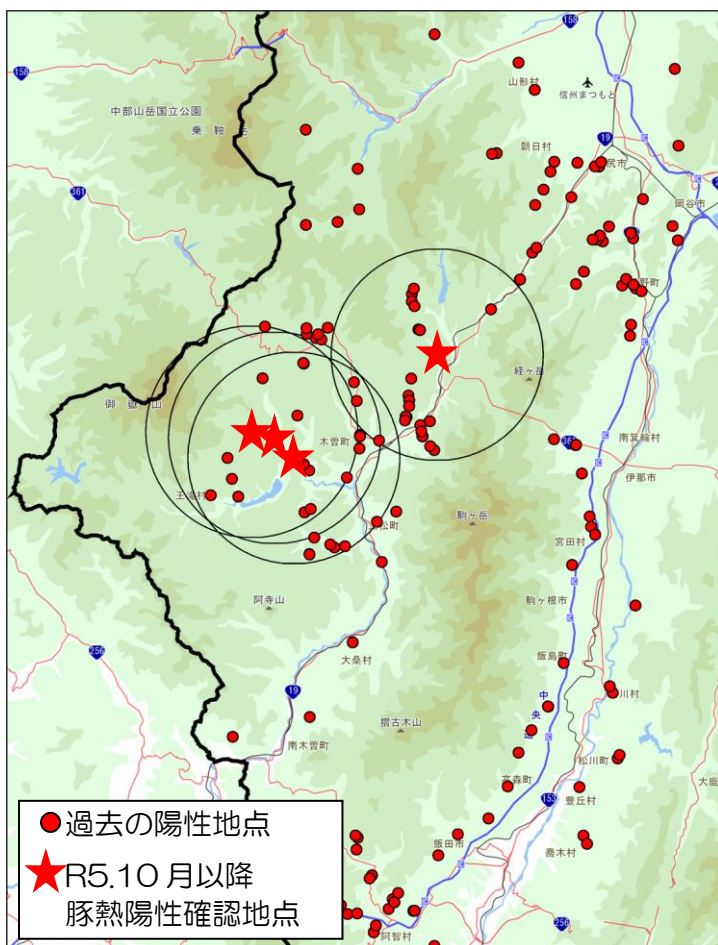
158
山形村
信州まつもと
中部山岳国立公園
乗鞍岳
19
朝日村
塩尻市
361
岡谷市
辰野町
経ヶ岳
御嶽山
木曽町
361
南箕輪村
伊那市
王滝村
上松町
駒ヶ岳
宮田村
阿寺山
駒ヶ根市
256
大桑村
飯島町
19
中川村
摺古木山
中央道
南木曽町
松川町
高森町
153
豊丘村
大鹿
喬木村
飯田市
阿智村
256
過去の陽性地点
R5.10 月以降 豚熱陽性確認地点